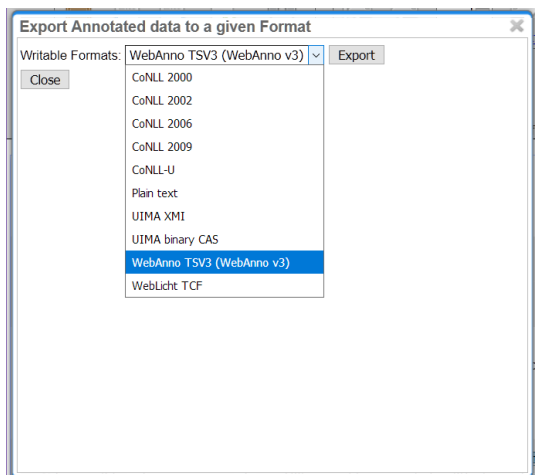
Export Annotated data to a given Format

Writable Formats: WebAnno TSV3 (WebAnno v3) Export

Close

CoNLL 2000
CoNLL 2002
CoNLL 2006
CoNLL 2009
CoNLL-U
Plain text
UIMA XMI
UIMA binary CAS
WebAnno TSV3 (WebAnno v3)
WebLicht TCF